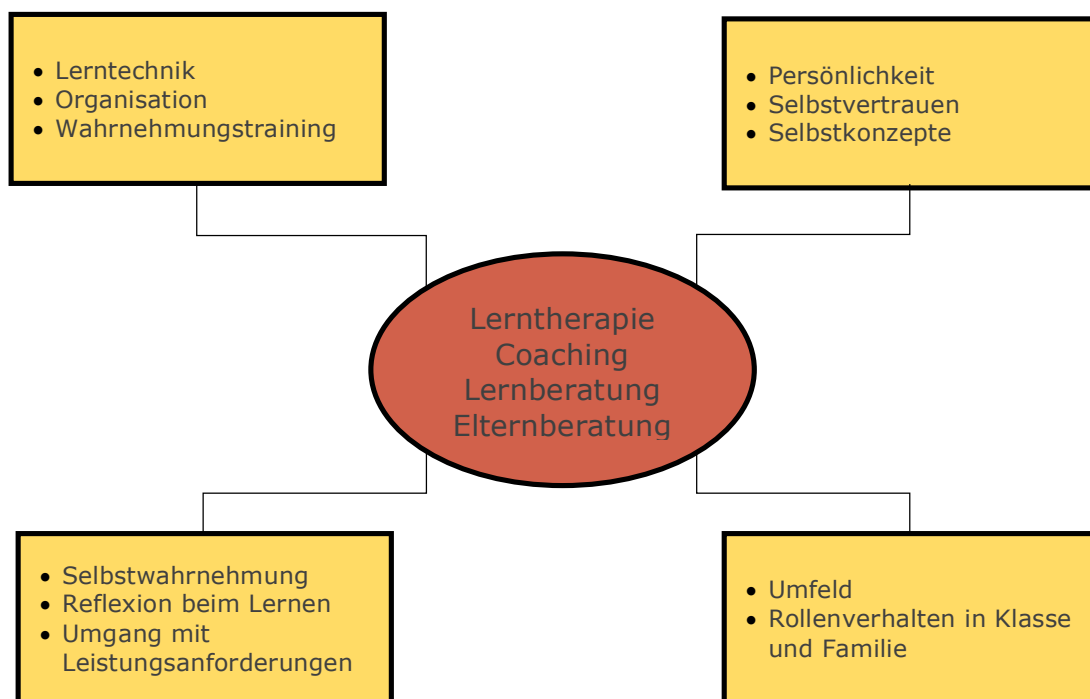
- Lerntechnik
- Organisation
- Wahrnehmungstraining

- Persönlichkeit
- Selbstvertrauen
- Selbstkonzepte

Lerntherapie
Coaching
Lernberatung
Elternberatung

- Selbstwahrnehmung
- Reflexion beim Lernen
- Umgang mit Leistungsanforderungen

- Umfeld
- Rollenverhalten in Klasse und Familie